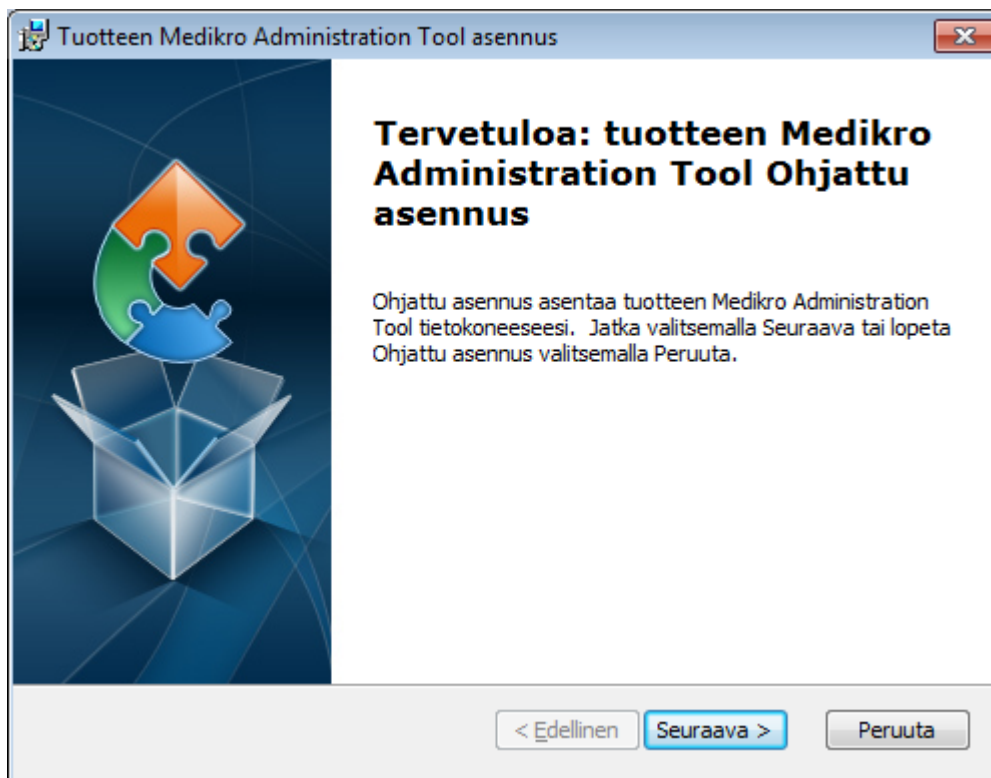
Tuotteen Medikro Administration Tool asennus

Tervetuloa: tuotteen Medikro Administration Tool Ohjattu asennus

Ohjattu asennus asentaa tuotteen Medikro Administration Tool tietokoneeseesi. Jatka valitsemalla Seuraava tai lopeta Ohjattu asennus valitsemalla Peruuta.

< Edellinen
Seuraava >
Peruuta